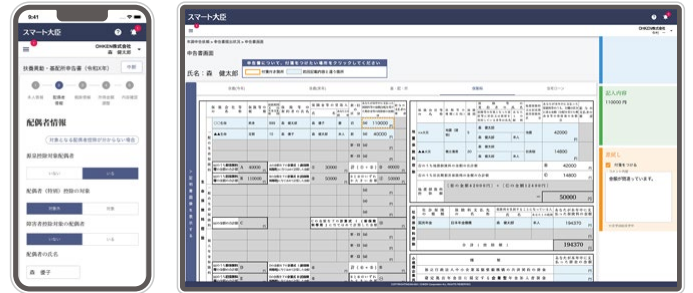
9:41

スマート大臣

OHKEN株式会社
森 健太郎

扶養異動・基配所申告書（令和2年度）

中断

配偶者情報

対象となる配偶者控除がわからない場合

配偶者控除等の対象

いいえ　はい

配偶者（特別）控除の対象

障害者控除対象の配偶者

配偶者の氏名

森 優子

スマート大臣

OHKEN株式会社

申告書画面

氏名：森 健太郎

申告書について、付箋をつけたい場所をクリックしてください

付箋付き箇所

記入内容

110000 円

付箋をつける

金額が間違っています。

194370

50000

42000

14800

16000

110000

60000

30000

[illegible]